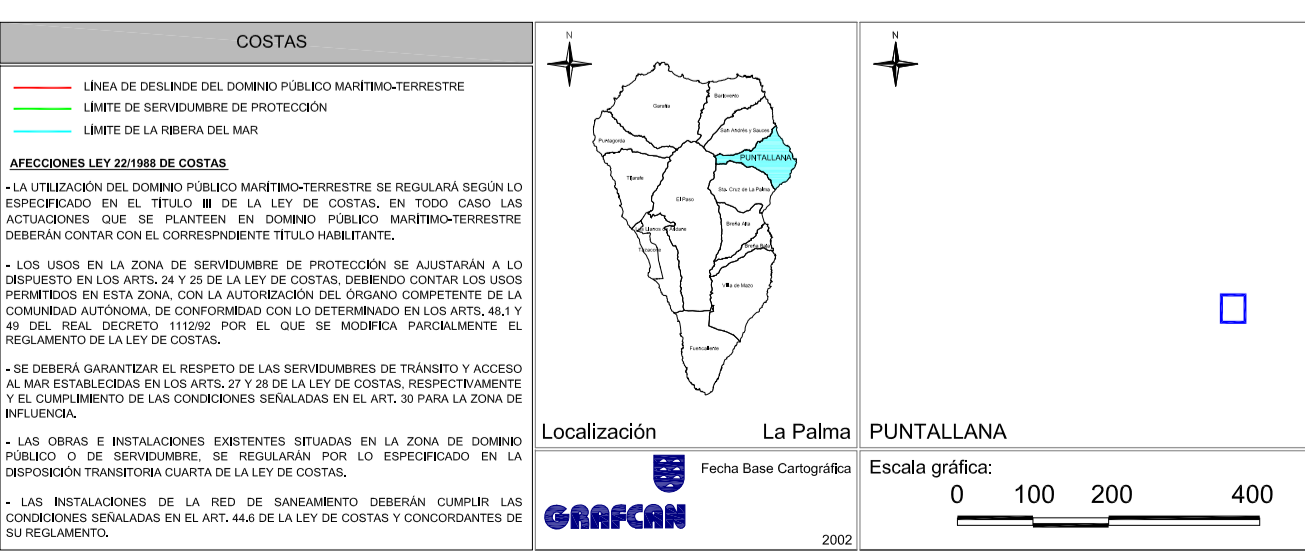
COSTAS

LÍNEA DE DESLINDE DEL DOMINIO PÚBLICO MARÍTIMO-TERRESTRE
LÍMITE DE SERVIDUMBRE DE PROTECCIÓN
LÍMITE DE LA RIBERA DEL MAR

AFECCIONES LEY 22/1988 DE COSTAS

- LA UTILIZACIÓN DEL DOMINIO PÚBLICO MARÍTIMO-TERRESTRE SE REGULARÁ SEGÚN LO ESPECIFICADO EN EL TÍTULO III DE LA LEY DE COSTAS. EN TODO CASO LAS ACTUACIONES QUE SE PLANTEEN EN DOMINIO PÚBLICO MARÍTIMO-TERRESTRE DEBERÁN CONTAR CON EL CORRESPNDIENTE TÍTULO HABILITANTE.

- LOS USOS EN LA ZONA DE SERVIDUMBRE DE PROTECCIÓN SE AJUSTARÁN A LO DISPUESTO EN LOS ARTS. 24 Y 25 DE LA LEY DE COSTAS, DEBIENDO CONTAR LOS USOS PERMITIDOS EN ESTA ZONA, CON LA AUTORIZACIÓN DEL ÓRGANO COMPETENTE DE LA COMUNIDAD AUTÓNOMA, DE CONFORMIDAD CON LO DETERMINADO EN LOS ARTS. 48.1 Y 49 DEL REAL DECRETO 1112/92 POR EL QUE SE MODIFICA PARCIALMENTE EL REGLAMENTO DE LA LEY DE COSTAS.

- SE DEBERÁ GARANTIZAR EL RESPETO DE LAS SERVIDUMBRES DE TRÁNSITO Y ACCESO AL MAR ESTABLECIDAS EN LOS ARTS. 27 Y 28 DE LA LEY DE COSTAS, RESPECTIVAMENTE Y EL CUMPLIMIENTO DE LAS CONDICIONES SEÑALADAS EN EL ART. 30 PARA LA ZONA DE INFLUENCIA.

- LAS OBRAS E INSTALACIONES EXISTENTES SITUADAS EN LA ZONA DE DOMINIO PÚBLICO O DE SERVIDUMBRE, SE REGULARÁN POR LO ESPECIFICADO EN LA DISPOSICIÓN TRANSITORIA CUARTA DE LA LEY DE COSTAS.

- LAS INSTALACIONES DE LA RED DE SANEAMIENTO DEBERÁN CUMPLIR LAS CONDICIONES SEÑALADAS EN EL ART. 44.6 DE LA LEY DE COSTAS Y CONCORDANTES DE SU REGLAMENTO.

N

Garafía
Barlovento
San Andrés y Sauces
Puntagorda
PUNTALLANA
Tijarafe
Sta. Cruz de La Palma
El Paso
Breña Alta
Los Llanos de Aridane
Breña Baja
Tazacorte
Villa de Mazo
Fuencaliente

Localización
La Palma

N

PUNTALLANA

GRAFCAN
Fecha Base Cartográfica
2002

Escala gráfica:
0 100 200 400